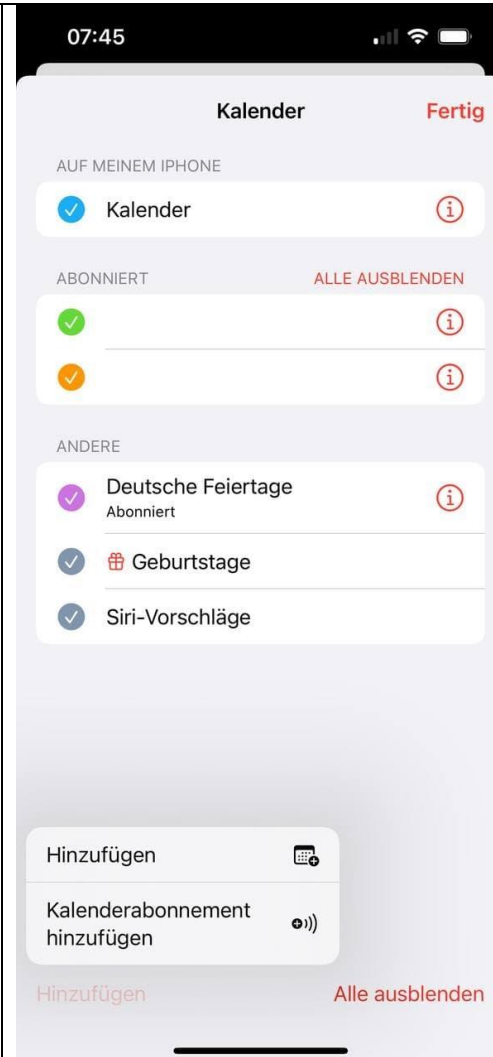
07:45

Kalender

Fertig

AUF MEINEM IPHONE

Kalender

ABONNIERT

ALLE AUSBLENDEN

ANDERE

Deutsche Feiertage
Abonniert

Geburtstage

Siri-Vorschläge

Hinzufügen

Kalenderabonnement hinzufügen

Hinzufügen

Alle ausblenden